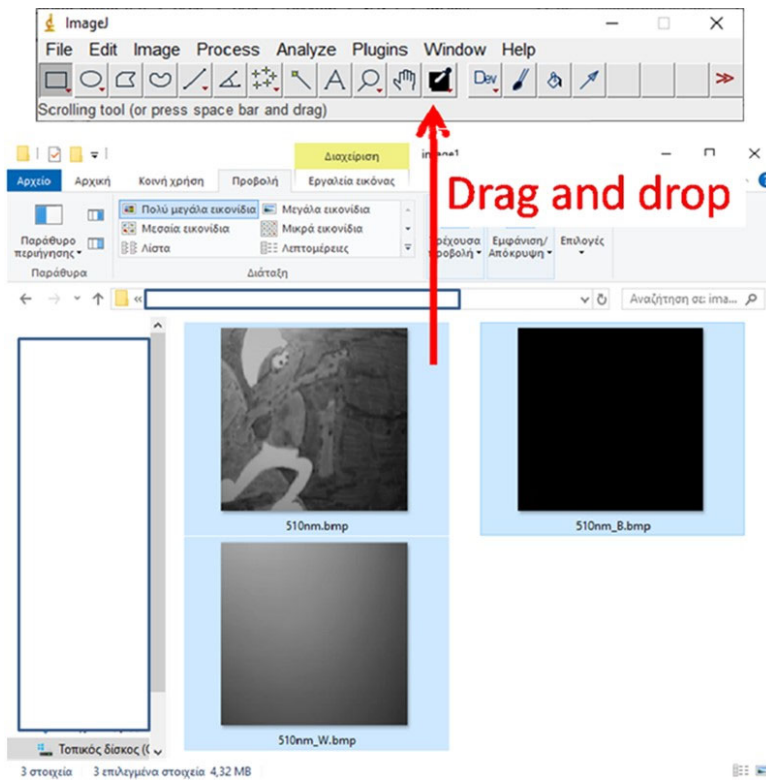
ImageJ

File Edit Image Process Analyze Plugins Window Help

Dev

Scrolling tool (or press space bar and drag)

Διαχείριση image1

Αρχείο Αρχική Κοινή χρήση Προβολή Εργαλεία εικόνας

Drag and drop

Παράθυρο περιήγησης

Πολύ μεγάλα εικονίδια Μεγάλα εικονίδια Μεσαία εικονίδια Μικρά εικονίδια Λίστα Λεπτομέρειες

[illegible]έχουσα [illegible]ροβολή Εμφάνιση/ Απόκρυψη Επιλογές

Παράθυρα Διάταξη

Αναζήτηση σε: ima...

510nm.bmp

510nm_B.bmp

510nm_W.bmp

Τοπικός δίσκος (C

3 στοιχεία 3 επιλεγμένα στοιχεία 4,32 MB